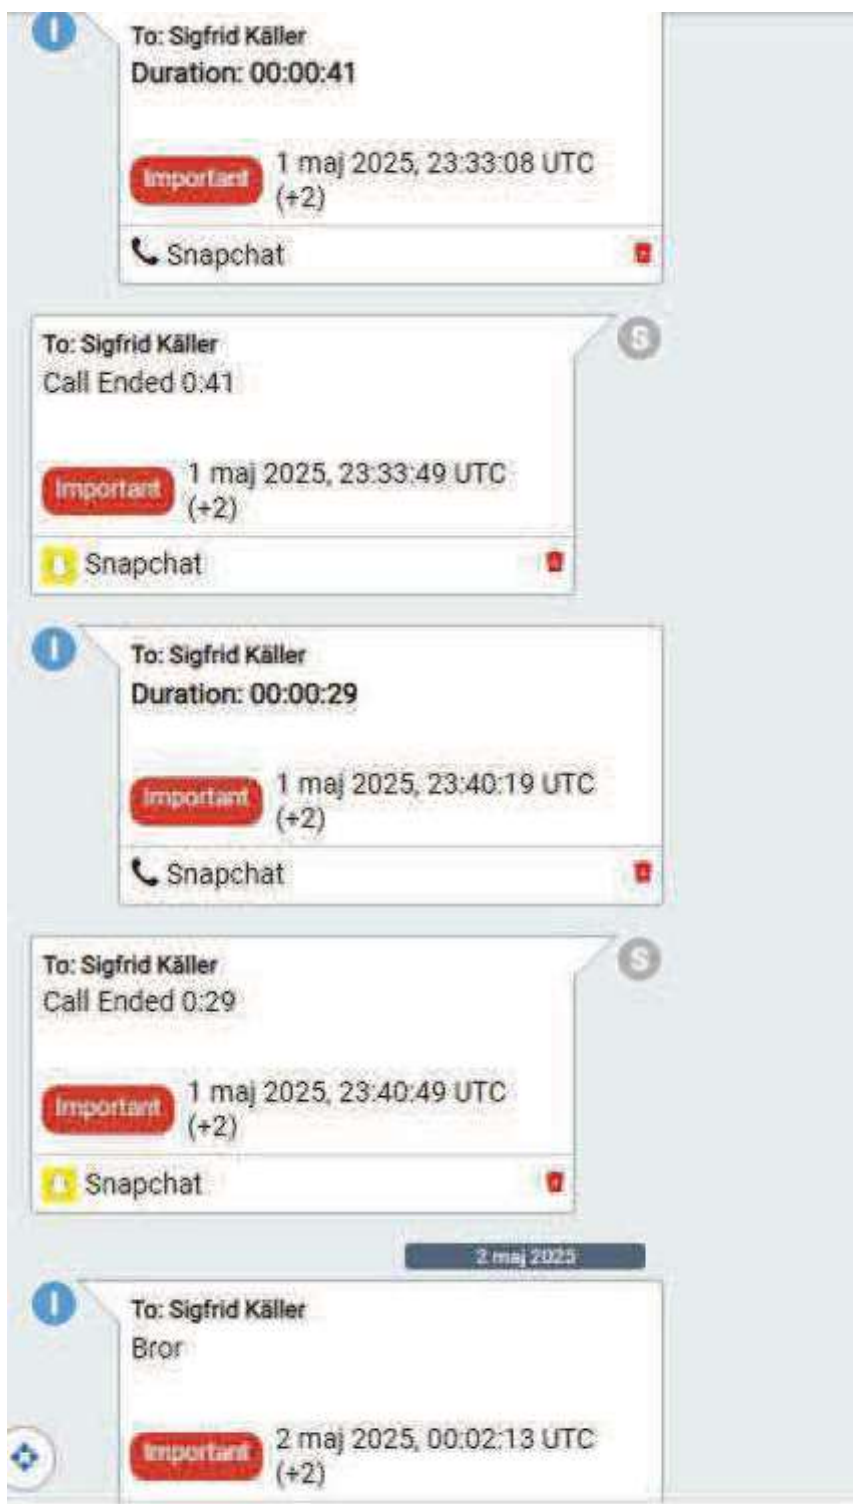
I

To: Sigfrid Käller
Duration: 00:00:41

Important 1 maj 2025, 23:33:08 UTC (+2)

Snapchat

S

To: Sigfrid Käller
Call Ended 0:41

Important 1 maj 2025, 23:33:49 UTC (+2)

Snapchat

I

To: Sigfrid Käller
Duration: 00:00:29

Important 1 maj 2025, 23:40:19 UTC (+2)

Snapchat

S

To: Sigfrid Käller
Call Ended 0:29

Important 1 maj 2025, 23:40:49 UTC (+2)

Snapchat

2 maj 2025

I

To: Sigfrid Käller
Bror

Important 2 maj 2025, 00:02:13 UTC (+2)